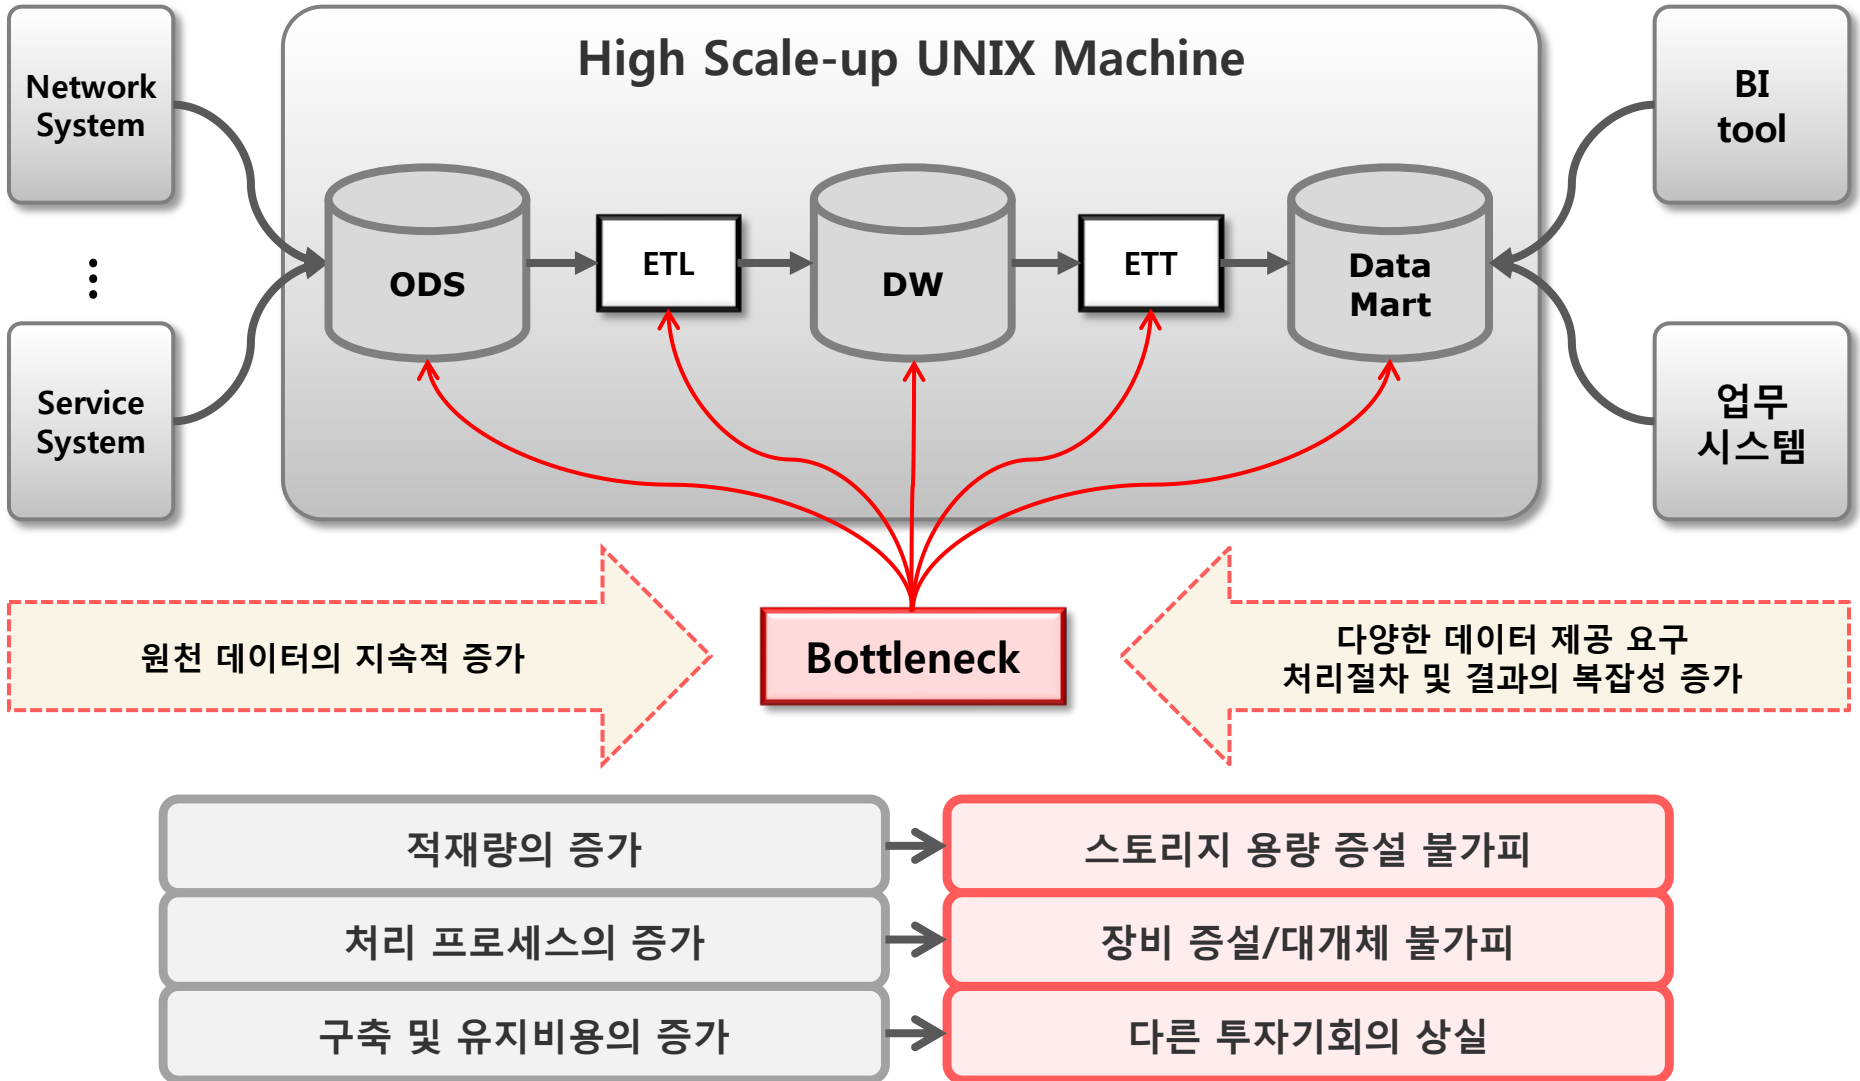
Network System

⋮

Service System

High Scale-up UNIX Machine

ODS

ETL

DW

ETT

Data Mart

BI tool

업무 시스템

원천 데이터의 지속적 증가

Bottleneck

다양한 데이터 제공 요구
처리절차 및 결과의 복잡성 증가

적재량의 증가

스토리지 용량 증설 불가피

처리 프로세스의 증가

장비 증설/대개체 불가피

구축 및 유지비용의 증가

다른 투자기회의 상실